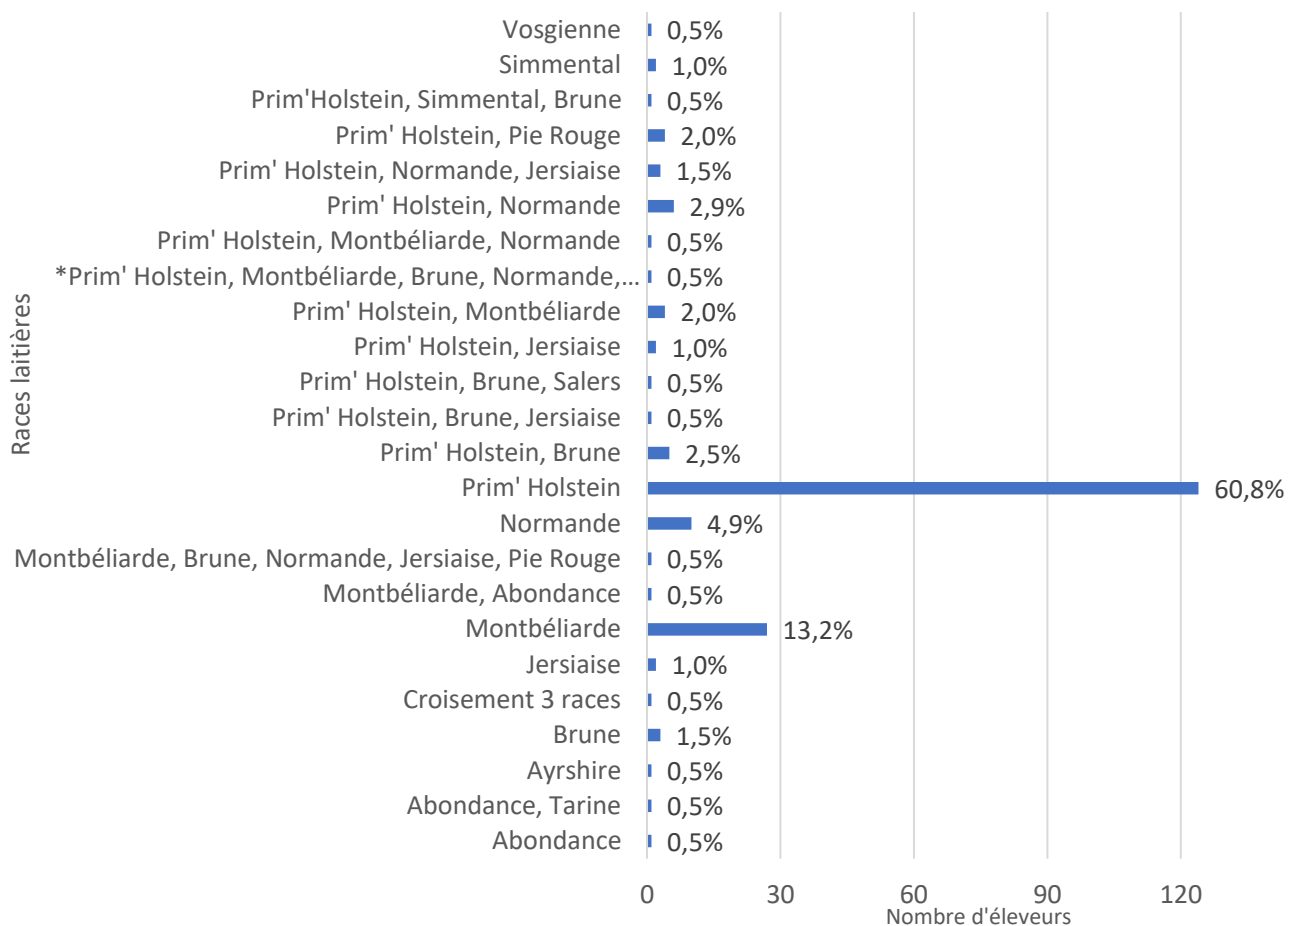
Races laitières

Vosgienne 0,5%
Simmental 1,0%
Prim'Holstein, Simmental, Brune 0,5%
Prim' Holstein, Pie Rouge 2,0%
Prim' Holstein, Normande, Jersiaise 1,5%
Prim' Holstein, Normande 2,9%
Prim' Holstein, Montbéliarde, Normande 0,5%
*Prim' Holstein, Montbéliarde, Brune, Normande,… 0,5%
Prim' Holstein, Montbéliarde 2,0%
Prim' Holstein, Jersiaise 1,0%
Prim' Holstein, Brune, Salers 0,5%
Prim' Holstein, Brune, Jersiaise 0,5%
Prim' Holstein, Brune 2,5%
Prim' Holstein 60,8%
Normande 4,9%
Montbéliarde, Brune, Normande, Jersiaise, Pie Rouge 0,5%
Montbéliarde, Abondance 0,5%
Montbéliarde 13,2%
Jersiaise 1,0%
Croisement 3 races 0,5%
Brune 1,5%
Ayrshire 0,5%
Abondance, Tarine 0,5%
Abondance 0,5%

0 30 60 90 120
Nombre d'éleveurs